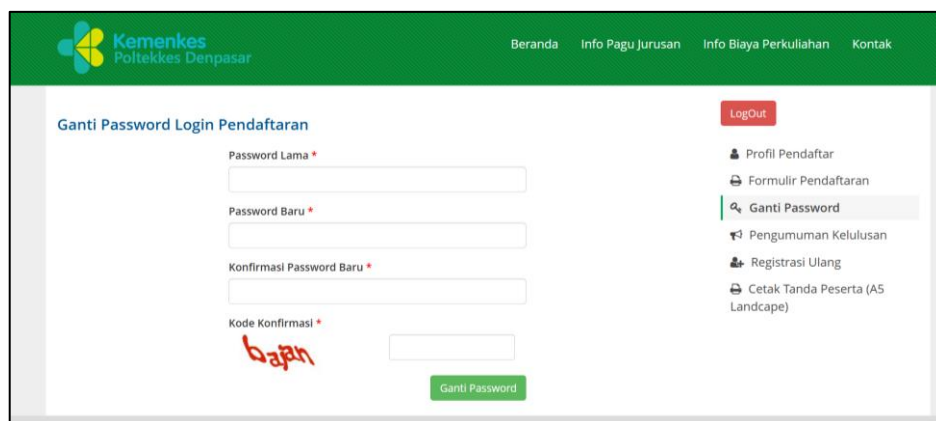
Kemenkes
Poltekkes Denpasar

Beranda Info Pagu Jurusan Info Biaya Perkuliahan Kontak

Ganti Password Login Pendaftaran

Password Lama *

Password Baru *

Konfirmasi Password Baru *

Kode Konfirmasi *

bajan

Ganti Password

LogOut

Profil Pendaftar

Formulir Pendaftaran

Ganti Password

Pengumuman Kelulusan

Registrasi Ulang

Cetak Tanda Peserta (A5 Landcape)